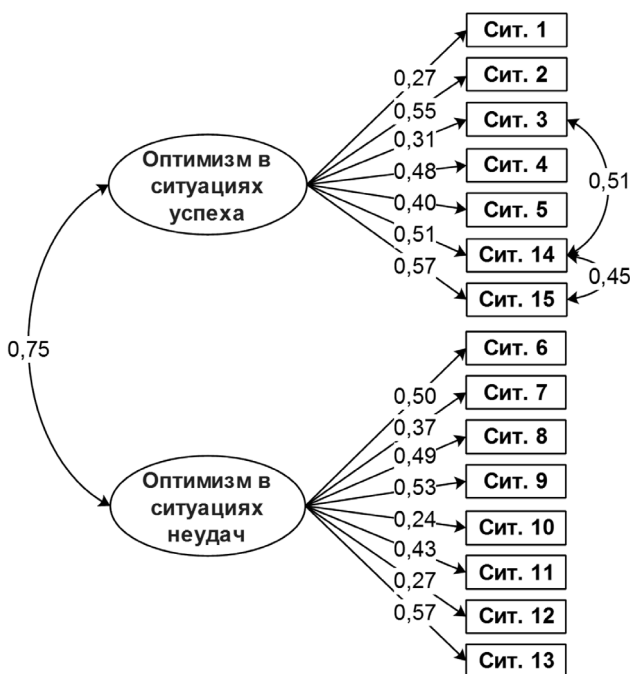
Сит. 1
Сит. 2
Сит. 3
Сит. 4
Сит. 5
Сит. 14
Сит. 15
0,27
0,55
0,31
0,48
0,40
0,51
0,57
0,51
0,45
Оптимизм в ситуациях успеха
0,75
Оптимизм в ситуациях неудач
Сит. 6
Сит. 7
Сит. 8
Сит. 9
Сит. 10
Сит. 11
Сит. 12
Сит. 13
0,50
0,37
0,49
0,53
0,24
0,43
0,27
0,57